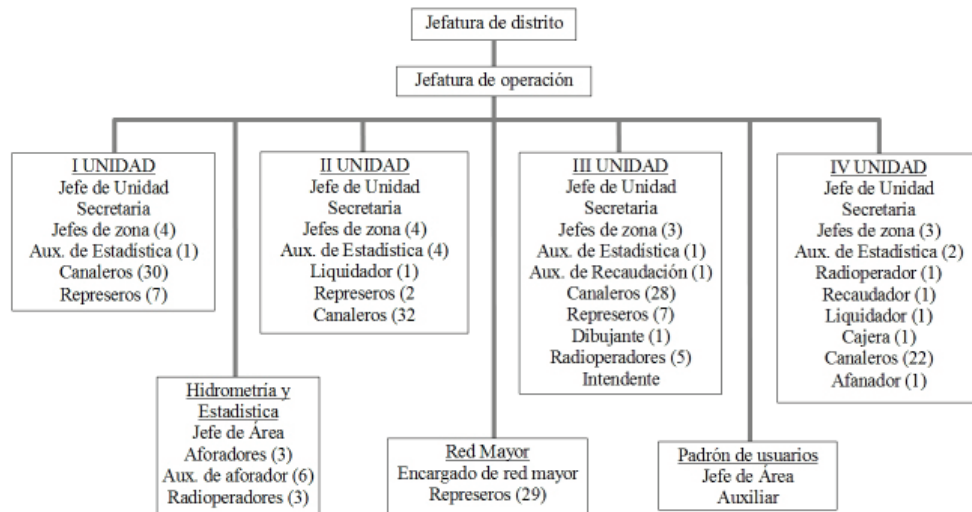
Jefatura de distrito

Jefatura de operación

I UNIDAD
Jefe de Unidad
Secretaria
Jefes de zona (4)
Aux. de Estadística (1)
Canaleros (30)
Represeros (7)

II UNIDAD
Jefe de Unidad
Secretaria
Jefes de zona (4)
Aux. de Estadística (4)
Liquidador (1)
Represeros (2
Canaleros (32

III UNIDAD
Jefe de Unidad
Secretaria
Jefes de zona (3)
Aux. de Estadística (1)
Aux. de Recaudación (1)
Canaleros (28)
Represeros (7)
Dibujante (1)
Radioperadores (5)
Intendente

IV UNIDAD
Jefe de Unidad
Secretaria
Jefes de zona (3)
Aux. de Estadística (2)
Radioperador (1)
Recaudador (1)
Liquidador (1)
Cajera (1)
Canaleros (22)
Afanador (1)

Hidrometría y Estadística
Jefe de Área
Aforadores (3)
Aux. de aforador (6)
Radioperadores (3)

Red Mayor
Encargado de red mayor
Represeros (29)

Padrón de usuarios
Jefe de Área
Auxiliar